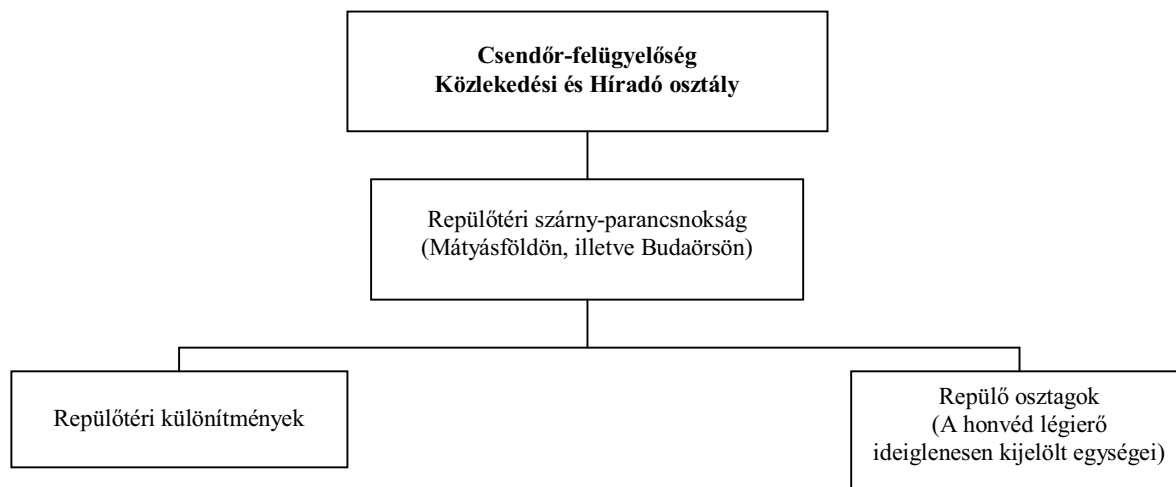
Csendőr-felügyelőség
Közlekedési és Híradó osztály

Repülőtéri szárny-parancsnokság
(Mátyásföldön, illetve Budaörsön)

Repülőtéri különítmények

Repülő osztagok
(A honvéd légierő ideiglenesen kijelölt egységei)